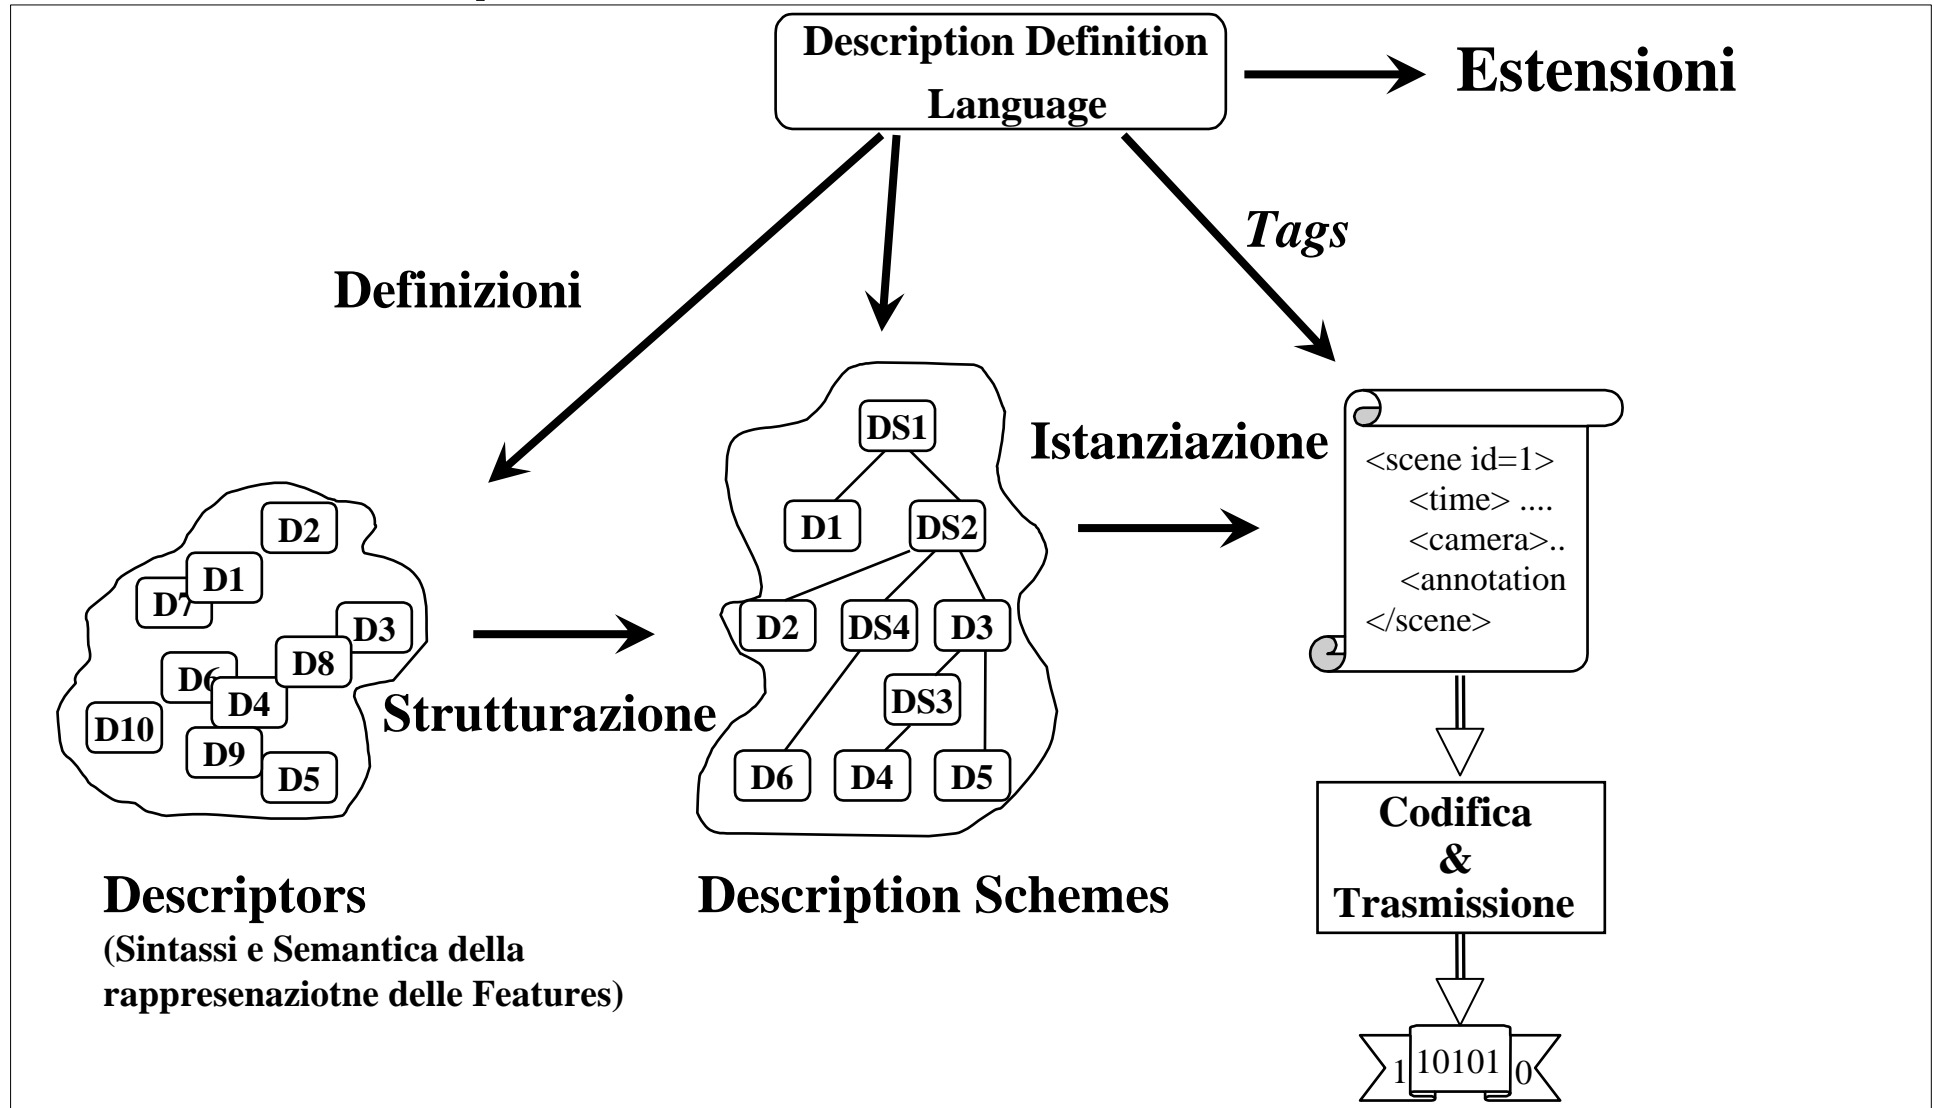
Description Definition Language

Estensioni

Tags

Definizioni

Istanziazione

<scene id=1>
<time> ....
<camera>..
<annotation
</scene>

DS1
D1
DS2
D2
DS4
D3
DS3
D6
D4
D5

D2
D1
D7
D3
D8
D6
D4
D10
D9
D5

Strutturazione

Codifica & Trasmissione

1 10101 0

Descriptors
(Sintassi e Semantica della rappresenaziotne delle Features)

Description Schemes